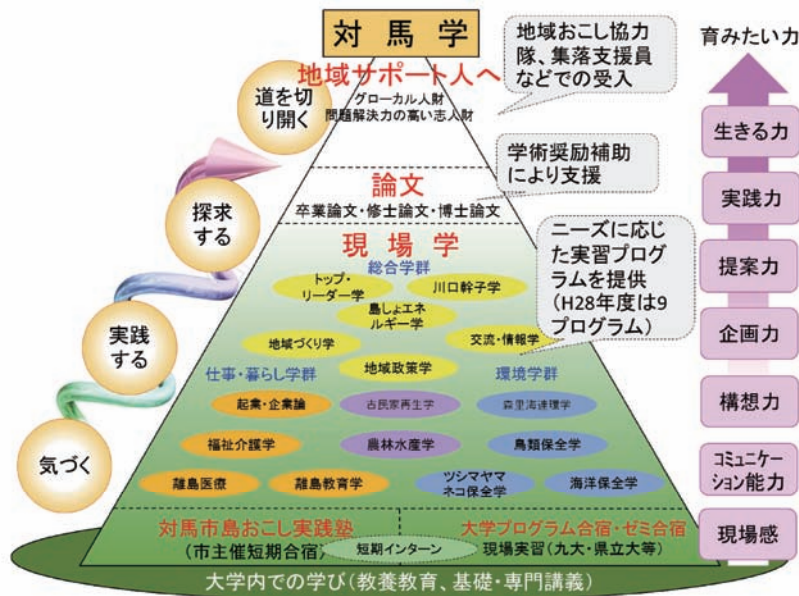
対馬学

地域おこし協力隊、集落支援員などでの受入

育みたい力

地域サポート人へ
グローカル人財
問題解決力の高い志人財

道を切り開く

学術奨励補助により支援

論文
卒業論文・修士論文・博士論文

探求する

ニーズに応じた実習プログラムを提供（H28年度は9プログラム）

現場学
総合学群
トップ・リーダー学
川口幹子学
島しょエネルギー学
地域づくり学
交流・情報学
地域政策学

実践する

仕事・暮らし学群
環境学群
起業・企業論
古民家再生学
森里海連環学
福祉介護学
農林水産学
鳥類保全学
離島医療
離島教育学
ツシマヤマネコ保全学
海洋保全学

気づく

対馬市島おこし実践塾（市主催短期合宿）
短期インターン
大学プログラム合宿・ゼミ合宿 現場実習（九大・県立大等）

大学内での学び（教養教育、基礎・専門講義）

生きる力
実践力
提案力
企画力
構想力
コミュニケーション能力
現場感